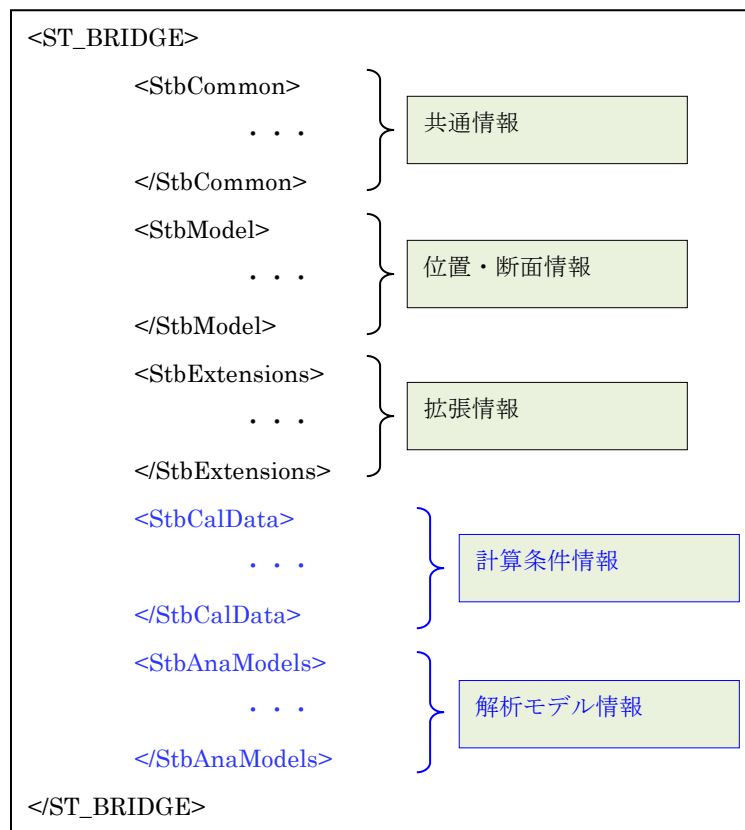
<ST_BRIDGE>

<StbCommon>

・・・

</StbCommon>

共通情報

<StbModel>

・・・

</StbModel>

位置・断面情報

<StbExtensions>

・・・

</StbExtensions>

拡張情報

<StbCalData>

・・・

</StbCalData>

計算条件情報

<StbAnaModels>

・・・

</StbAnaModels>

解析モデル情報

</ST_BRIDGE>